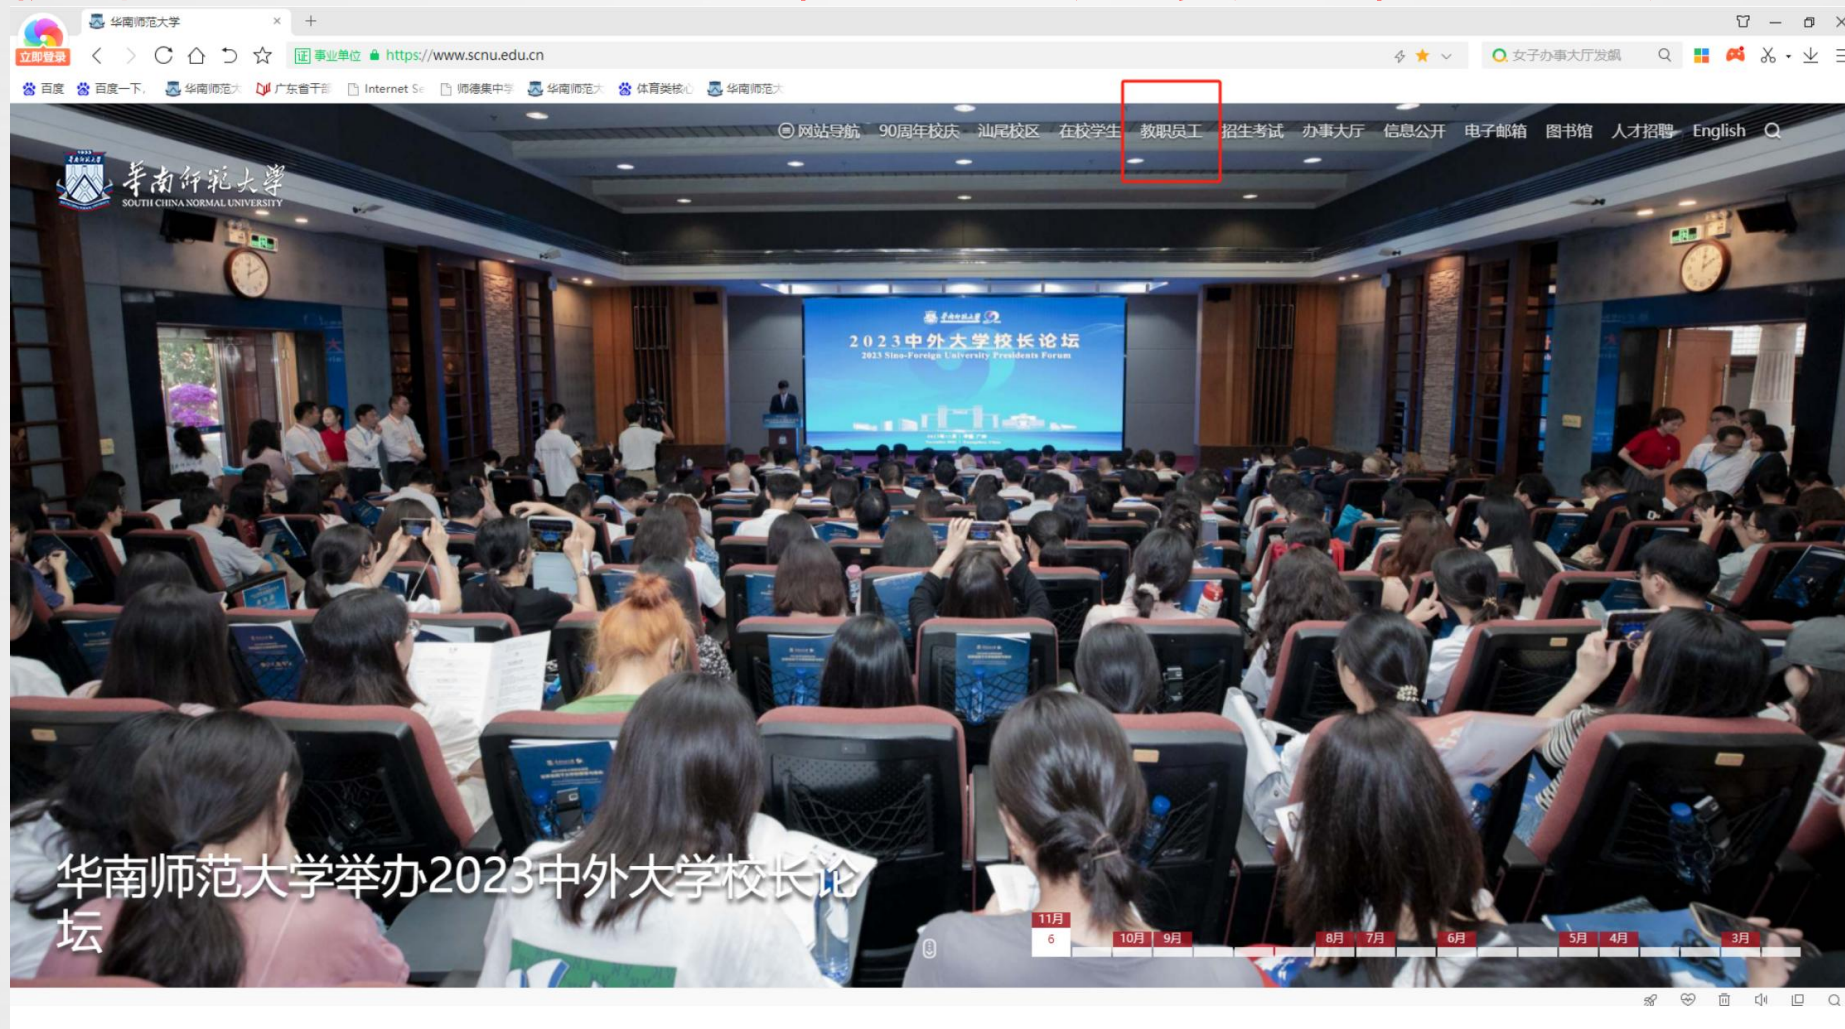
立即登录 华南师范大学 ×

事业单位 https://www.scnu.edu.cn

女子办事大厅发飙

百度 百度一下 华南师范大 广东省干部 Internet Se 师德集中学 华南师范大 体育类核心 华南师范大

网站导航 90周年校庆 汕尾校区 在校学生 教职员工 招生考试 办事大厅 信息公开 电子邮箱 图书馆 人才招聘 English

华南师范大学
SOUTH CHINA NORMAL UNIVERSITY

2023中外大学校长论坛
2023 Sino-Foreign University Presidents Forum

华南师范大学举办2023中外大学校长论坛

11月
6
10月 9月 8月 7月 6月 5月 4月 3月